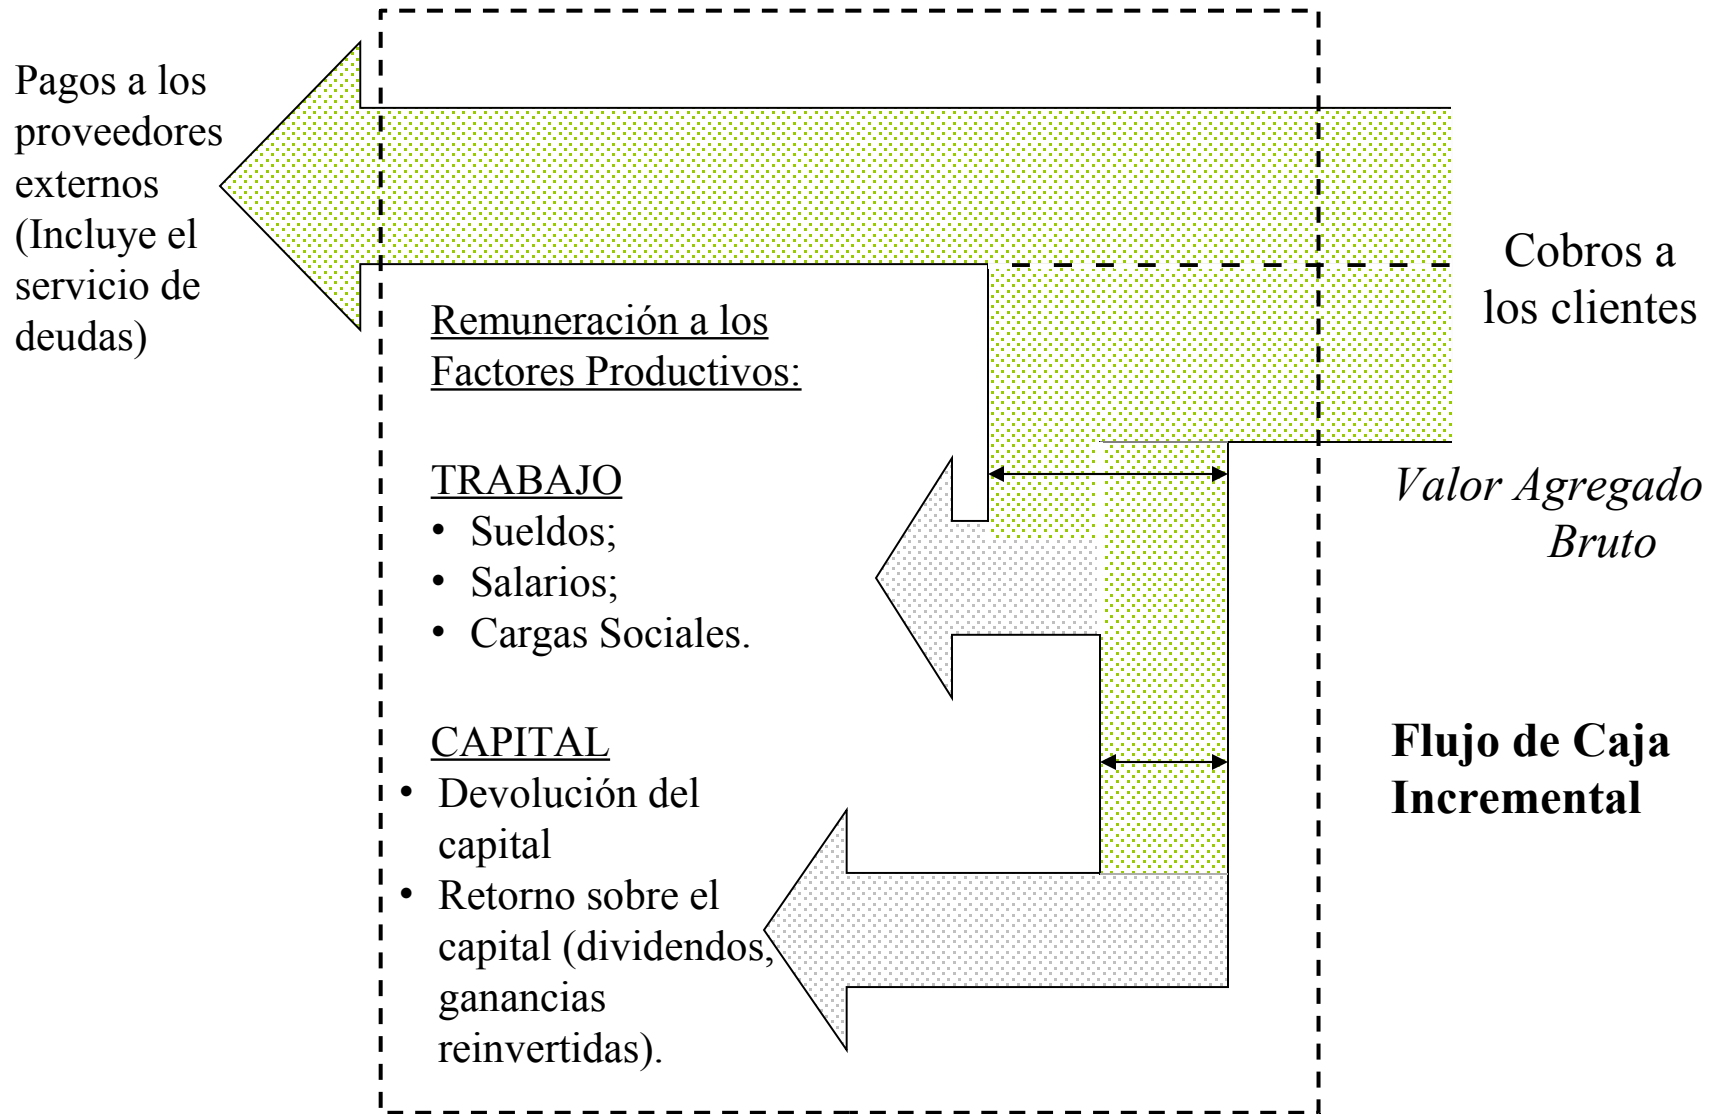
Pagos a los proveedores externos (Incluye el servicio de deudas)

Cobros a los clientes

Remuneración a los Factores Productivos:

TRABAJO
• Sueldos;
• Salarios;
• Cargas Sociales.

Valor Agregado Bruto

CAPITAL
• Devolución del capital
• Retorno sobre el capital (dividendos, ganancias reinvertidas).

Flujo de Caja Incremental